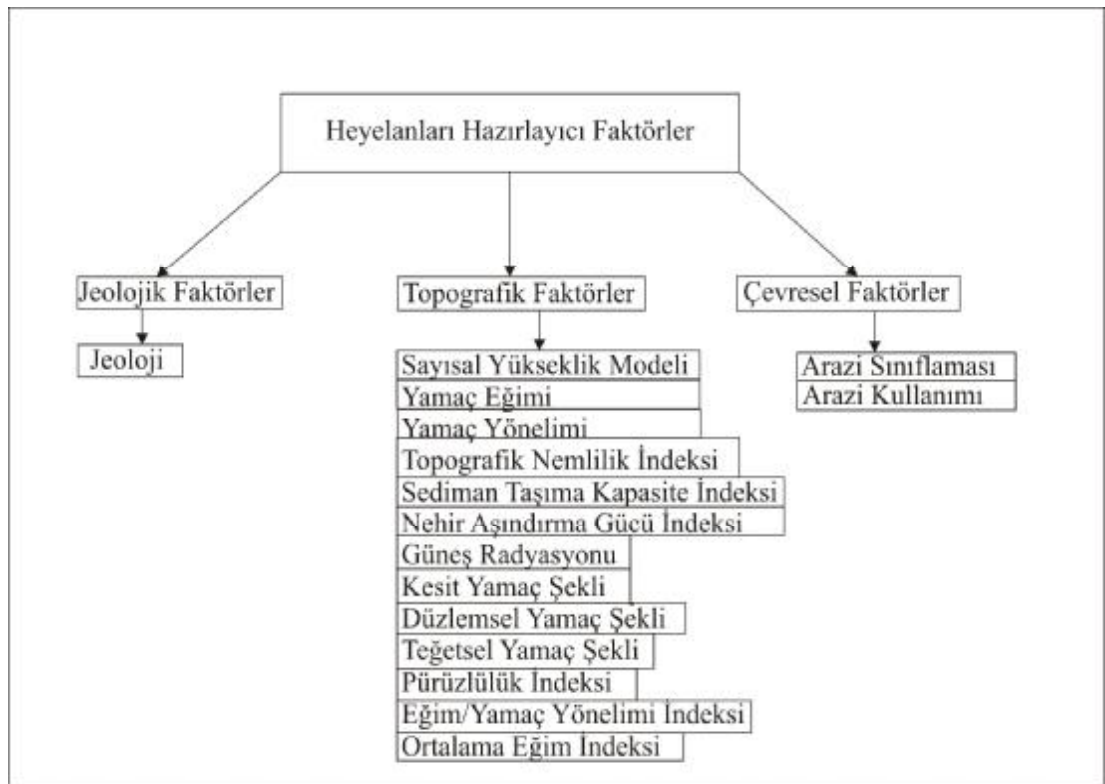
Heyelanları Hazırlayıcı Faktörler

Jeolojik Faktörler

Jeoloji

Topografik Faktörler

Sayısal Yükseklik Modeli
Yamaç Eğimi
Yamaç Yönelimi
Topografik Nemlilik İndeksi
Sediman Taşıma Kapasite İndeksi
Nehir Aşındırma Gücü İndeksi
Güneş Radyasyonu
Kesit Yamaç Şekli
Düzlemsel Yamaç Şekli
Teğetsel Yamaç Şekli
Pürüzlülük İndeksi
Eğim/Yamaç Yönelimi İndeksi
Ortalama Eğim İndeksi

Çevresel Faktörler

Arazi Sınıflaması
Arazi Kullanımı